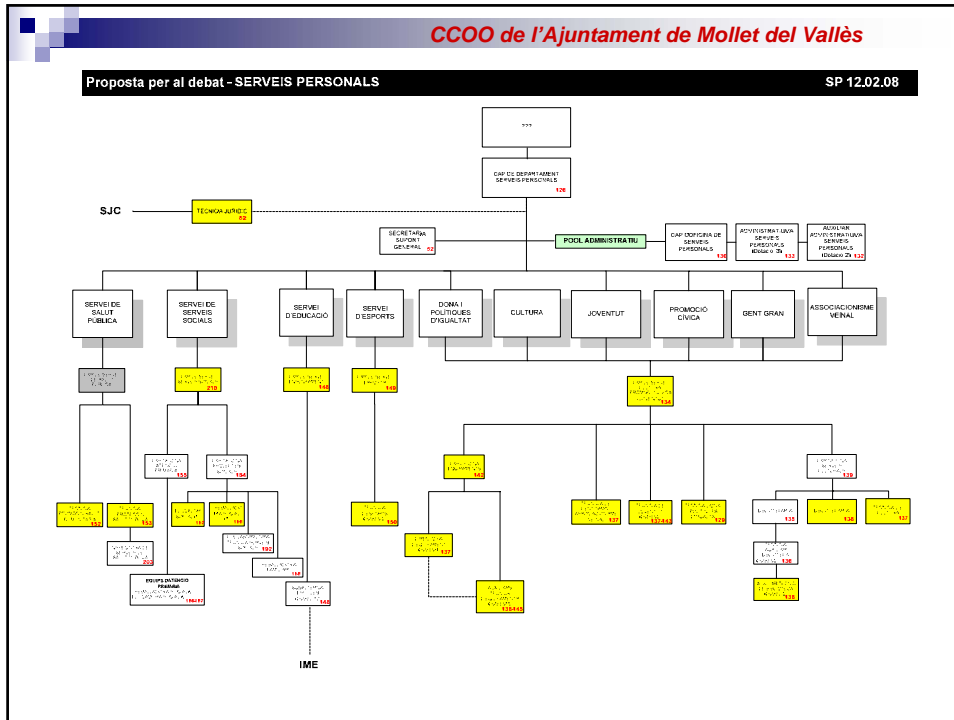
CCOO de l'Ajuntament de Mollet del Vallès

Proposta per al debat - SERVEIS PERSONALS

SP 12.02.08

???

CAP DE DEPARTAMENT SERVEIS PERSONALS 120

SJC

TECNICA JURIDIC 52

SECRETARIA SUPORT GENERAL 52

POOL ADMINISTRATIU

CAP OFICINA DE SERVEIS PERSONALS 130

ADMINISTRATIU/VA SERVEIS PERSONALS (Dotació 3) 132

AUXILIAR ADMINISTRATIU/VA SERVEIS PERSONALS (Dotació 2) 132

SERVEI DE SALUT PÚBLICA

SERVEI DE SERVEIS SOCIALS

SERVEI D'EDUCACIÓ

SERVEI D'ESPORTS

DONA I POLÍTIQUES D'IGUALTAT

CULTURA

JOVENTUT

PROMOCIÓ CÍVICA

GENT GRAN

ASSOCIACIONISME VEÏNAL

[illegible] 218

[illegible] 148

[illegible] 149

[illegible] 134

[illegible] 155

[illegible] 154

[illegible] 143

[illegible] 139

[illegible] 152

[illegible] 153

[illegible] 203

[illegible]

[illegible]

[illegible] 192

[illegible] 158

EQUIPS D'ATENCIO PRIMÀRIA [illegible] 186/187

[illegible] 148

IME

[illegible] 150

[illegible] 137

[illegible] 135/445

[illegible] 137

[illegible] 137/443

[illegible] 129

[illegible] 138

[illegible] 136

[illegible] 137

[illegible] 136

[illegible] 138